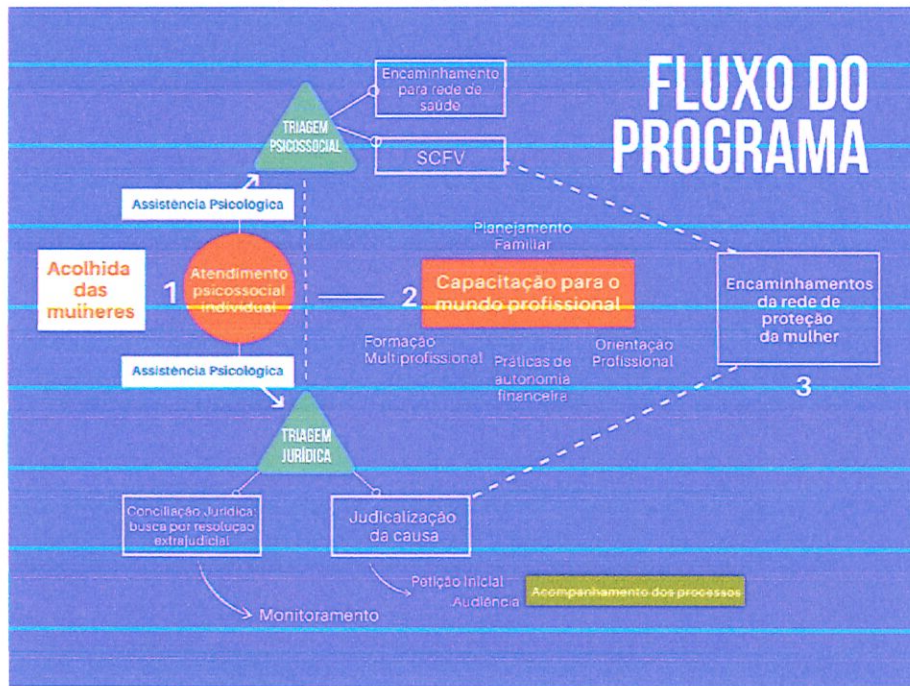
FLUXO DO PROGRAMA

Encaminhamento para rede de saúde

TRIAGEM PSICOSSOCIAL

SCFV

Assistência Psicologica

Acolhida das mulheres

1

Atendimento psicossocial individual

Planejamento Familiar

2

Capacitação para o mundo profissional

Formação Multiprofissional

Práticas de autonomia financeira

Orientação Profissional

Encaminhamentos da rede de proteção da mulher

3

Assistência Psicologica

TRIAGEM JURÍDICA

Conciliação Jurídica: busca por resolução extrajudicial

Judicalização da causa

Petição Inicial

Audiência

Acompanhamento dos processos

Monitoramento